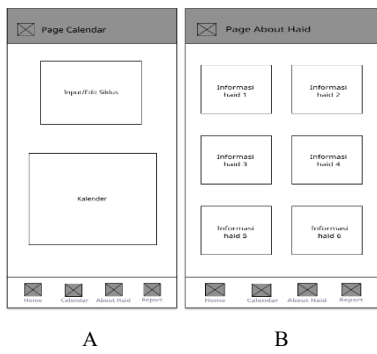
Page Calendar

Input/Edit Siklus

Kalender

Home Calendar About Haid Report

A

Page About Haid

Informasi haid 1

Informasi haid 2

Informasi haid 3

Informasi haid 4

Informasi haid 5

Informasi haid 6

Home Calendar About Haid Report

B